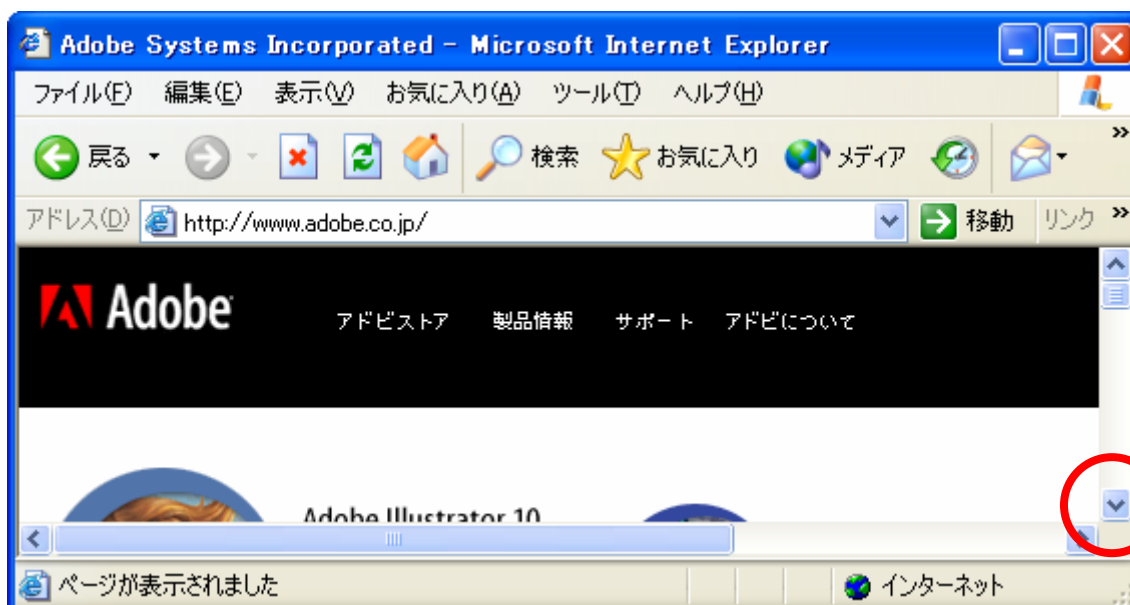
Adobe Systems Incorporated - Microsoft Internet Explorer

ファイル(F) 編集(E) 表示(V) お気に入り(A) ツール(T) ヘルプ(H)

戻る 検索 お気に入り メディア

アドレス(D) http://www.adobe.co.jp/ 移動 リンク

Adobe

アドビストア 製品情報 サポート アドビについて

Adobe Illustrator 10

ページが表示されました

インターネット